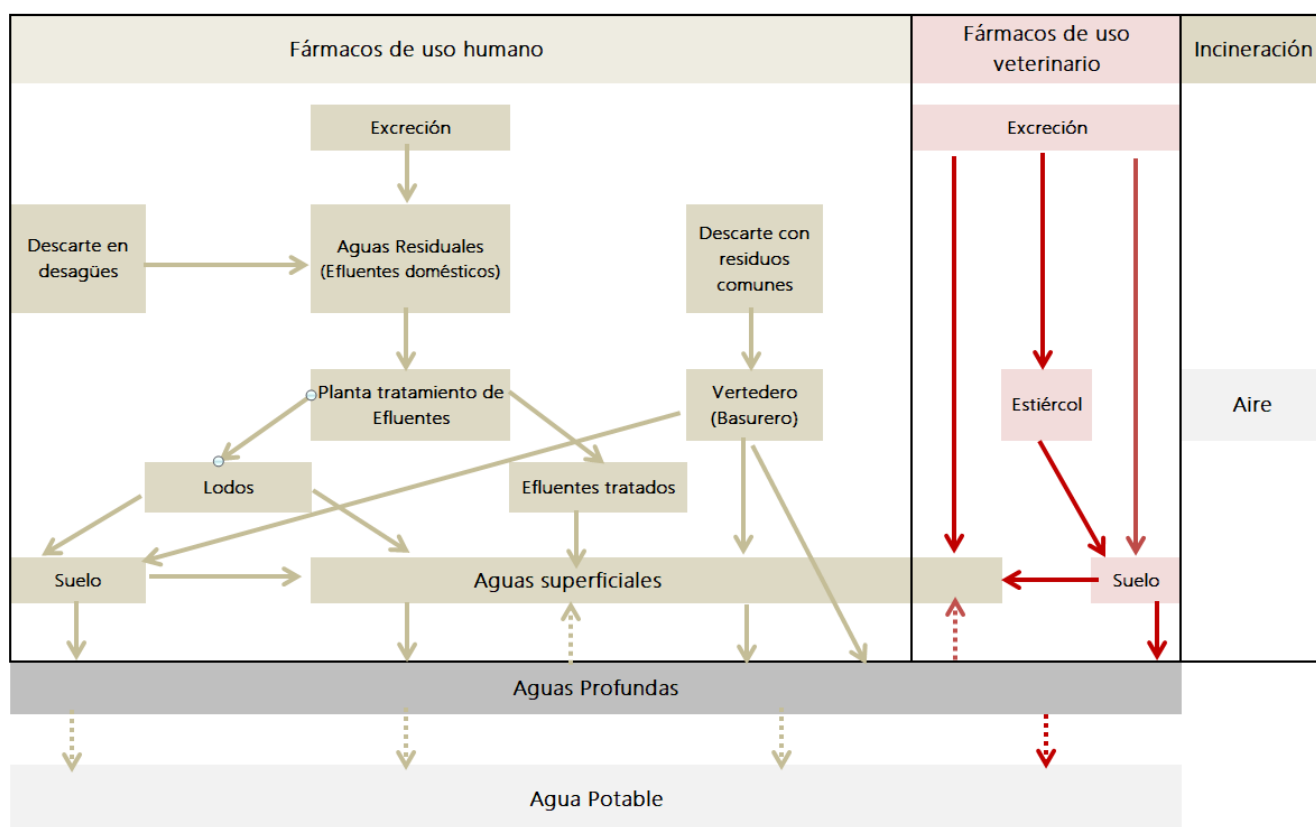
Fármacos de uso humano

Fármacos de uso veterinario

Incineración

Excreción

Excreción

Descarte en desagües

Aguas Residuales (Efluentes domésticos)

Descarte con residuos comunes

Planta tratamiento de Efluentes

Vertedero (Basurero)

Estiércol

Aire

Lodos

Efluentes tratados

Suelo

Aguas superficiales

Suelo

Aguas Profundas

Agua Potable